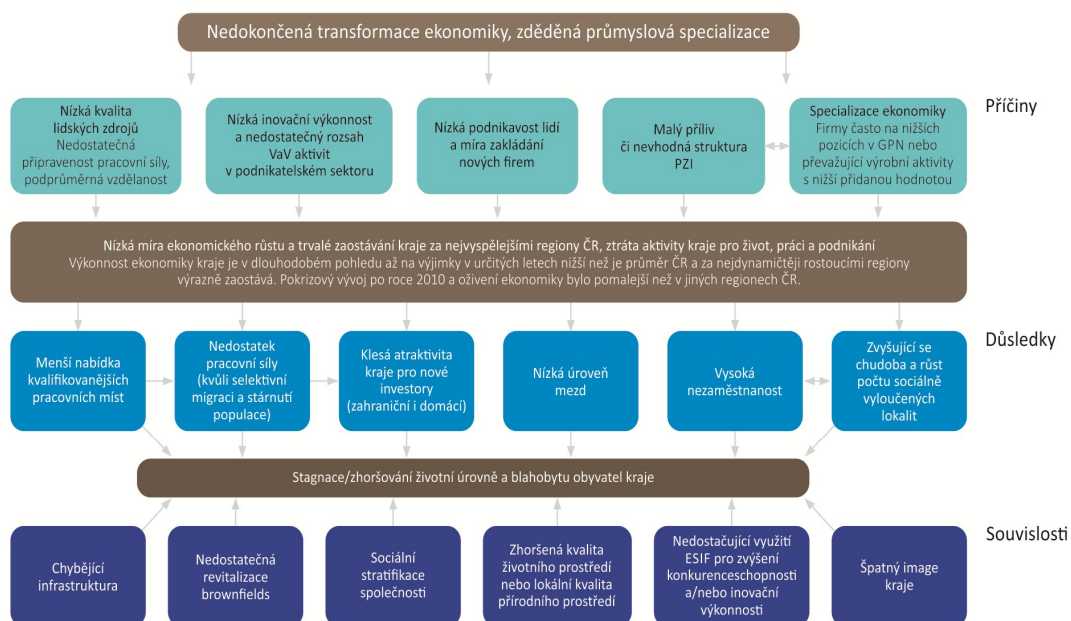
Nedokončená transformace ekonomiky, zděděná průmyslová specializace

Příčiny

Nízká kvalita lidských zdrojů
Nedostatečná připravenost pracovní síly, podprůměrná vzdělanost

Nízká inovační výkonnost a nedostatečný rozsah VaV aktivit v podnikatelském sektoru

Nízká podnikavost lidí a míra zakládání nových firem

Malý příliv či nevhodná struktura PZI

Specializace ekonomiky
Firmy často na nižších pozicích v GPN nebo převažující výrobní aktivity s nižší přidanou hodnotou

Nízká míra ekonomického růstu a trvalé zaostávání kraje za nejvyspělejšími regiony ČR, ztráta aktivity kraje pro život, práci a podnikání
Výkonnost ekonomiky kraje je v dlouhodobém pohledu až na výjimky v určitých letech nižší než je průměr ČR a za nejdynamičtěji rostoucími regiony výrazně zaostává. Pokrizový vývoj po roce 2010 a oživení ekonomiky bylo pomalejší než v jiných regionech ČR.

Důsledky

Menší nabídka kvalifikovanějších pracovních míst

Nedostatek pracovní síly (kvůli selektivní migraci a stárnutí populace)

Klesá atraktivita kraje pro nové investory (zahraniční i domácí)

Nízká úroveň mezd

Vysoká nezaměstnanost

Zvyšující se chudoba a růst počtu sociálně vyloučených lokalit

Stagnace/zhoršování životní úrovně a blahobytu obyvatel kraje

Souvislosti

Chybějící infrastruktura

Nedostatečná revitalizace brownfields

Sociální stratifikace společnosti

Zhoršená kvalita životního prostředí nebo lokální kvalita přírodního prostředí

Nedostačující využití ESIF pro zvýšení konkurenceschopnosti a/nebo inovační výkonnosti

Špatný image kraje